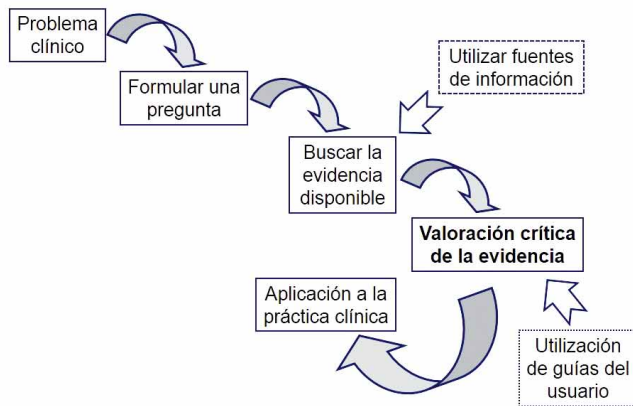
Problema clínico

Formular una pregunta

Utilizar fuentes de información

Buscar la evidencia disponible

Valoración crítica de la evidencia

Aplicación a la práctica clínica

Utilización de guías del usuario